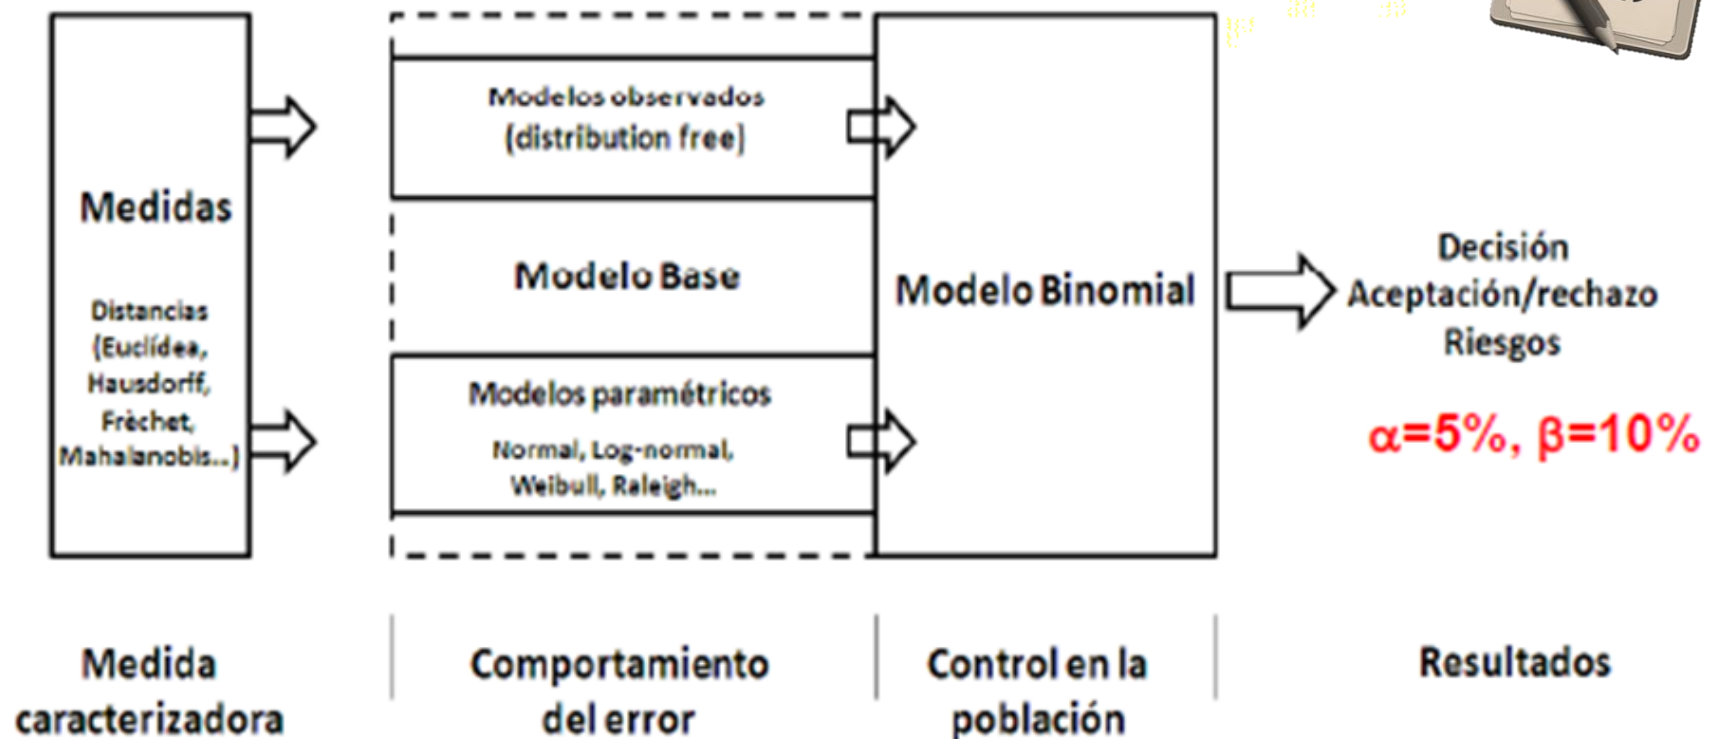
Medidas

Distancias (Euclídea, Hausdorff, Frèchet, Mahalanobis...)

Modelos observados (distribution free)

Modelo Base

Modelos paramétricos

Normal, Log-normal, Weibull, Raleigh...

Modelo Binomial

Decisión
Aceptación/rechazo
Riesgos

$\alpha$=5%, $\beta$=10%

Medida caracterizadora

Comportamiento del error

Control en la población

Resultados